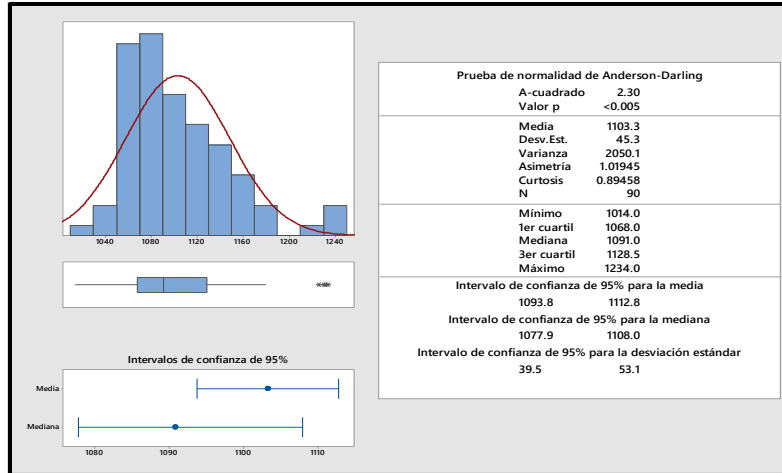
1040 1080 1120 1160 1200 1240

Intervalos de confianza de 95%

Media

Mediana

1080 1090 1100 1110

Prueba de normalidad de Anderson-Darling
A-cuadrado 2.30
Valor p <0.005

Media 1103.3
Desv.Est. 45.3
Varianza 2050.1
Asimetría 1.01945
Curtosis 0.89458
N 90

Mínimo 1014.0
1er cuartil 1068.0
Mediana 1091.0
3er cuartil 1128.5
Máximo 1234.0

Intervalo de confianza de 95% para la media
1093.8 1112.8
Intervalo de confianza de 95% para la mediana
1077.9 1108.0
Intervalo de confianza de 95% para la desviación estándar
39.5 53.1